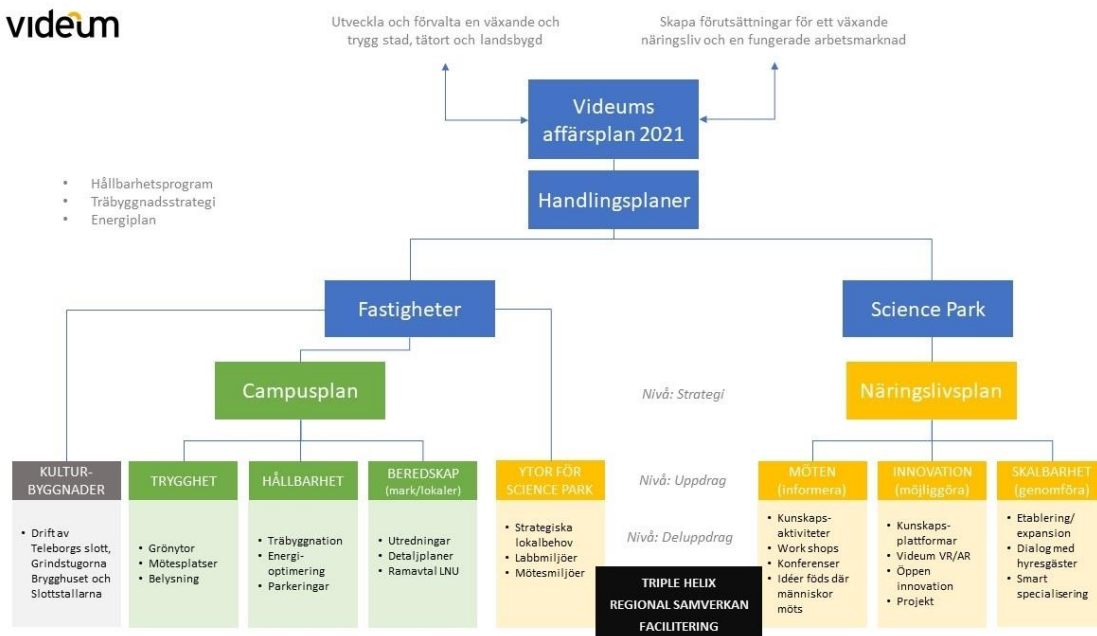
videum

Utveckla och förvalta en växande och trygg stad, tätort och landsbygd

Skapa förutsättningar för ett växande näringsliv och en fungerade arbetsmarknad

Videums affärsplan 2021

Handlingsplaner

- Hållbarhetsprogram
- Träbyggnadsstrategi
- Energiplan

Fastigheter

Science Park

Campusplan

Nivå: Strategi

Näringslivsplan

KULTURBYGGNADER

- Drift av Teleborgs slott, Grindstugorna Brygghuset och Slottstallarna

TRYGGHET

- Grönytor
- Mötesplatser
- Belysning

HÅLLBARHET

- Träbyggnation
- Energioptimering
- Parkeringar

BEREDSKAP (mark/lokaler)

- Utredningar
- Detaljplaner
- Ramavtal LNU

YTOR FÖR SCIENCE PARK

- Strategiska lokalbehov
- Labbmiljöer
- Mötesmiljöer

Nivå: Uppdrag

Nivå: Deluppdrag

TRIPLE HELIX
REGIONAL SAMVERKAN
FACILITERING

MÖTEN (informera)

- Kunskapsaktiviteter
- Work shops
- Konferenser
- Idéer föds där människor möts

INNOVATION (möjliggöra)

- Kunskapsplattformar
- Videum VR/AR
- Öppen innovation
- Projekt

SKALBARHET (genomföra)

- Etablering/expansion
- Dialog med hyresgäster
- Smart specialisering